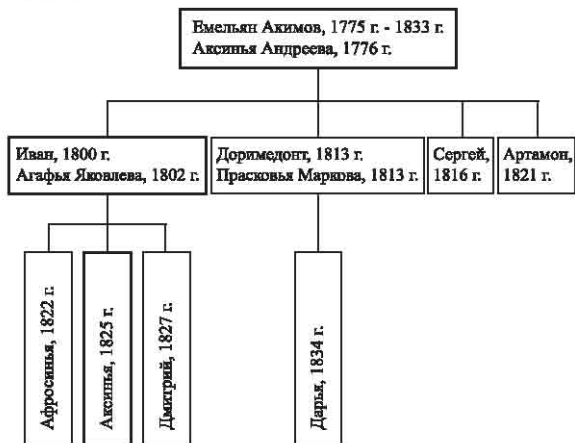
Емельян Акимов, 1775 г. - 1833 г.
Аксинья Андреева, 1776 г.

Иван, 1800 г.
Агафья Яковлева, 1802 г.

Доримедонт, 1813 г.
Прасковья Маркова, 1813 г.

Сергей, 1816 г.

Артамон, 1821 г.

Афросинья, 1822 г.

Аксинья, 1825 г.

Дмитрий, 1827 г.

Дарья, 1834 г.